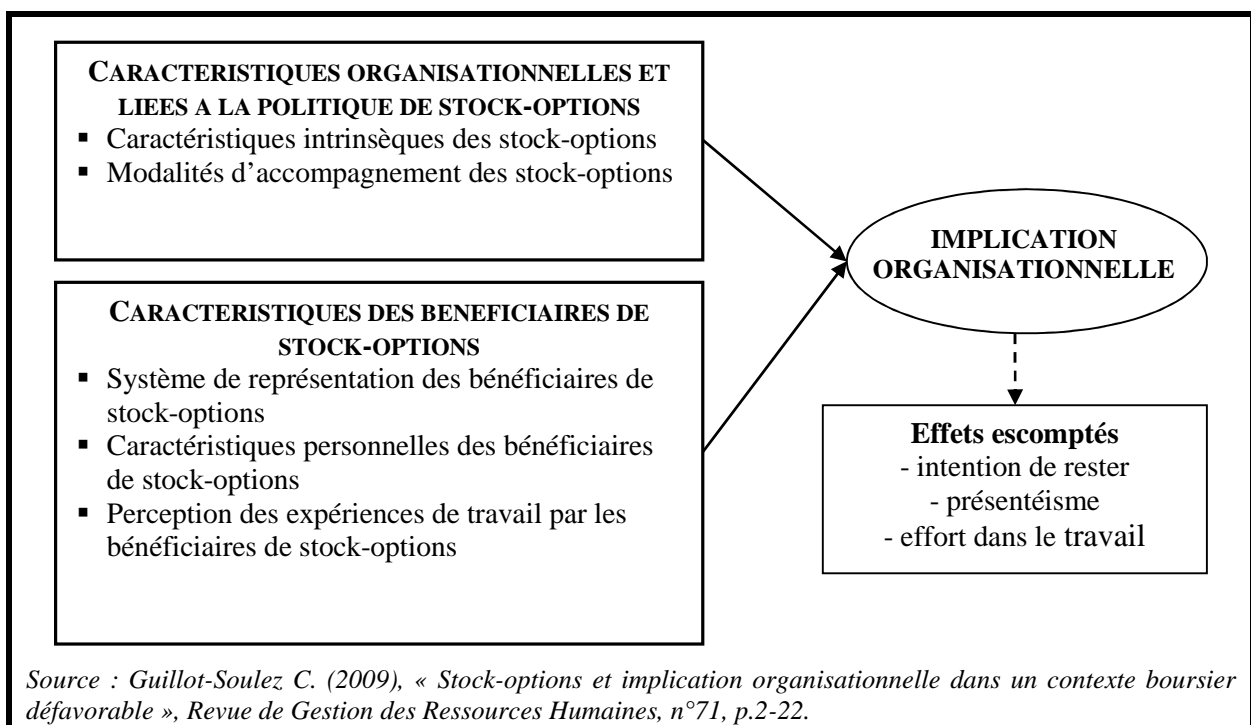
CARACTERISTIQUES ORGANISATIONNELLES ET LIEES A LA POLITIQUE DE STOCK-OPTIONS
▪ Caractéristiques intrinsèques des stock-options
▪ Modalités d'accompagnement des stock-options

CARACTERISTIQUES DES BENEFICIAIRES DE STOCK-OPTIONS
▪ Système de représentation des bénéficiaires de stock-options
▪ Caractéristiques personnelles des bénéficiaires de stock-options
▪ Perception des expériences de travail par les bénéficiaires de stock-options

IMPLICATION ORGANISATIONNELLE

Effets escomptés
- intention de rester
- présentéisme
- effort dans le travail

Source : Guillot-Soulez C. (2009), « Stock-options et implication organisationnelle dans un contexte boursier défavorable », Revue de Gestion des Ressources Humaines, n°71, p.2-22.